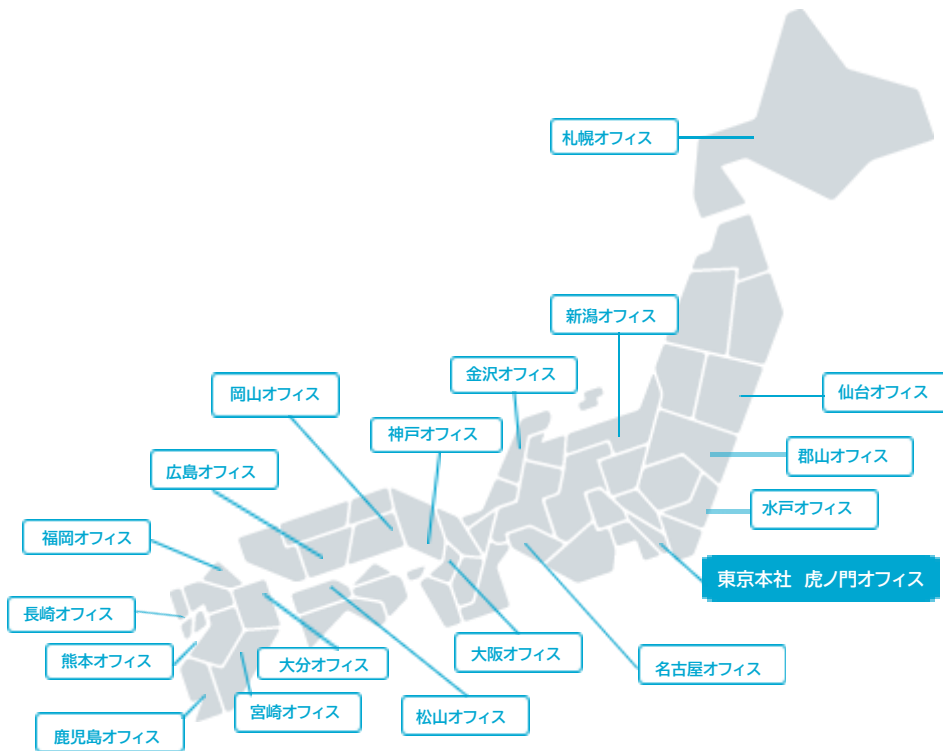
札幌オフィス

新潟オフィス

金沢オフィス

岡山オフィス

仙台オフィス

神戸オフィス

郡山オフィス

広島オフィス

水戸オフィス

福岡オフィス

東京本社　虎ノ門オフィス

長崎オフィス

大阪オフィス

熊本オフィス

大分オフィス

名古屋オフィス

宮崎オフィス

松山オフィス

鹿児島オフィス